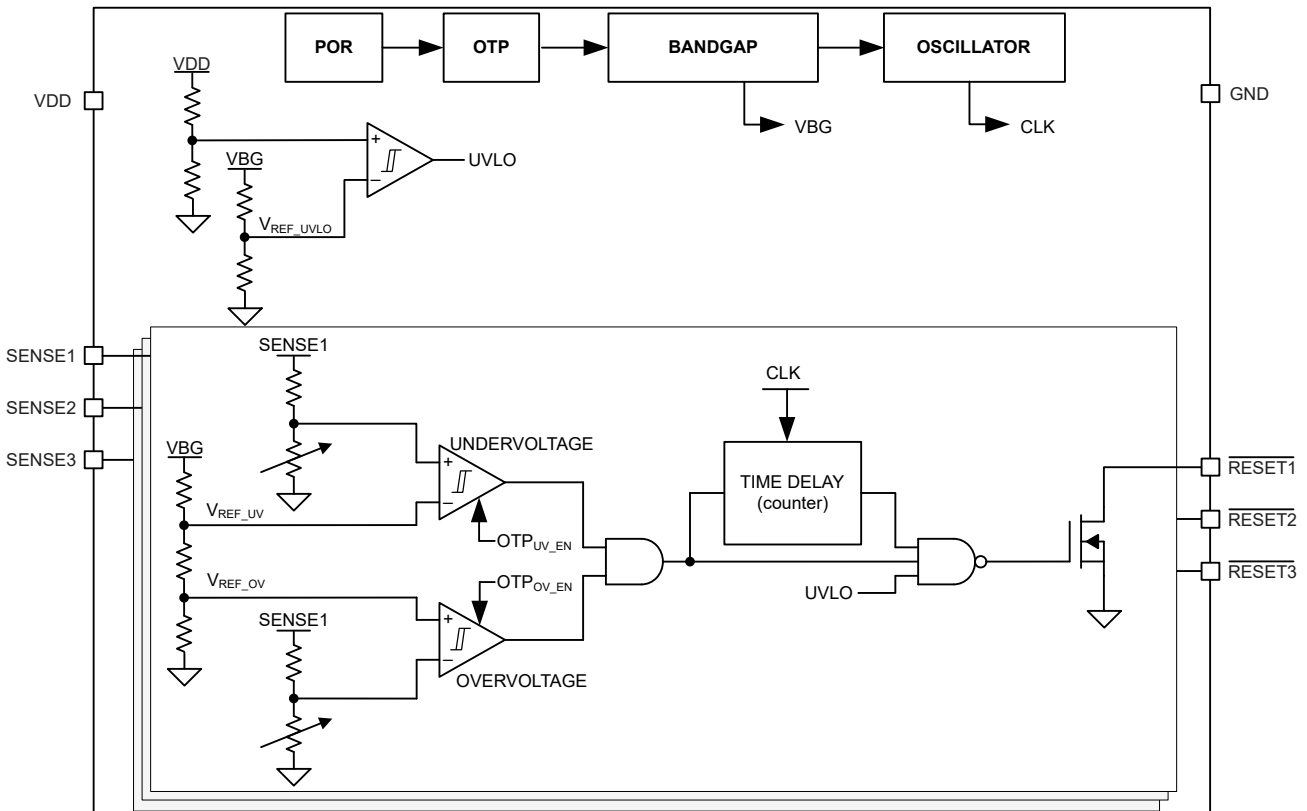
POR
OTP
BANDGAP
OSCILLATOR
VBG
CLK
VDD
VDD
GND
VBG
+
−
UVLO
$V_{REF\_UVLO}$
SENSE1
SENSE2
SENSE3
SENSE1
CLK
VBG
UNDERVOLTAGE
+
−
TIME DELAY (counter)
$\overline{RESET1}$
$\overline{RESET2}$
$\overline{RESET3}$
$V_{REF\_UV}$
$OTP_{UV\_EN}$
$V_{REF\_OV}$
$OTP_{OV\_EN}$
UVLO
SENSE1
+
−
OVERVOLTAGE